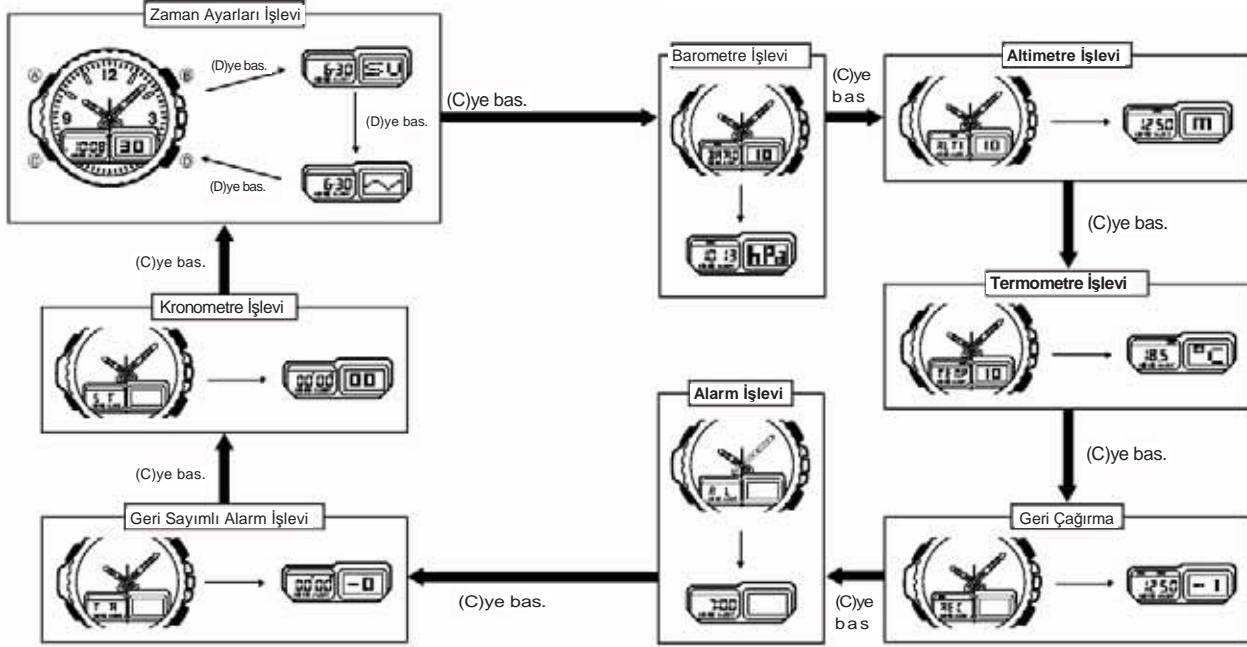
Zaman Ayarları İşlevi

12
9
3
A
B
C
D

(D)ye bas.
6:30 SU
(D)ye bas.
10:08 30
(D)ye bas.
6:30

(C)ye bas.

Barometre İşlevi
10
hPa

(C)ye bas

Altimetre İşlevi
ALTI 10
1250 m

(C)ye bas.

Termometre İşlevi
TEMP 10
18.5 °C

(C)ye bas.

Geri Çağırma
REC
1250 -1

(C)ye bas

Alarm İşlevi
AL
7:00

(C)ye bas.

Geri Sayımlı Alarm İşlevi
TR
00:00 -0

(C)ye bas.

Kronometre İşlevi
ST
00:00 00

(C)ye bas.